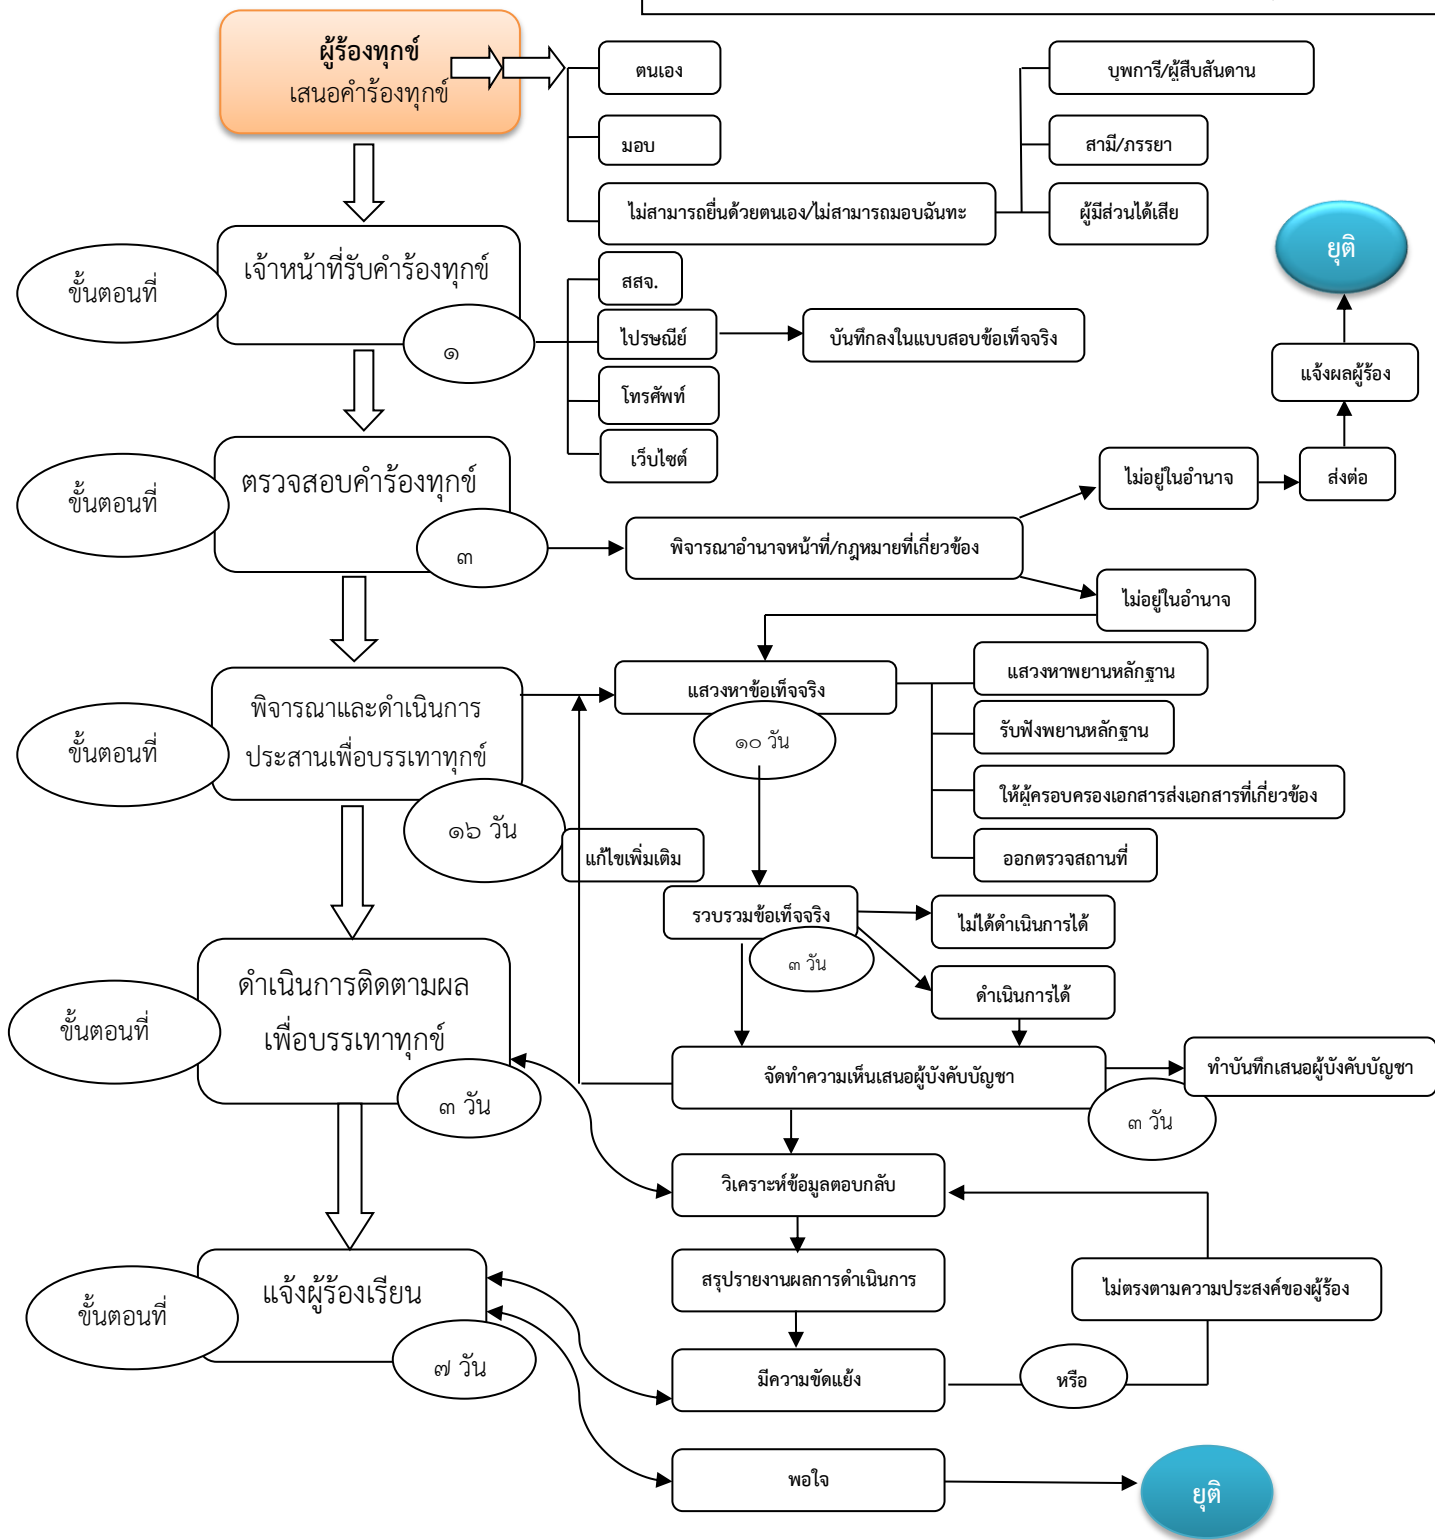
ผู้ร้องทุกข์
เสนอคำร้องทุกข์

ตนเอง
มอบ
ไม่สามารถยื่นด้วยตนเอง/ไม่สามารถมอบฉันทะ
บุพการี/ผู้สืบสันดาน
สามี/ภรรยา
ผู้มีส่วนได้เสีย

ยุติ

ขั้นตอนที่
เจ้าหน้าที่รับคำร้องทุกข์
๑
สสจ.
ไปรษณีย์
โทรศัพท์
เว็บไซต์
บันทึกลงในแบบสอบข้อเท็จจริง

แจ้งผลผู้ร้อง
ส่งต่อ
ไม่อยู่ในอำนาจ

ขั้นตอนที่
ตรวจสอบคำร้องทุกข์
๓
พิจารณาอำนาจหน้าที่/กฎหมายที่เกี่ยวข้อง
ไม่อยู่ในอำนาจ

ขั้นตอนที่
พิจารณาและดำเนินการประสานเพื่อบรรเทาทุกข์
๑๖ วัน
แสวงหาข้อเท็จจริง
๑๐ วัน
แสวงหาพยานหลักฐาน
รับฟังพยานหลักฐาน
ให้ผู้ครอบครองเอกสารส่งเอกสารที่เกี่ยวข้อง
ออกตรวจสถานที่
แก้ไขเพิ่มเติม
รวบรวมข้อเท็จจริง
๓ วัน
ไม่ได้ดำเนินการได้
ดำเนินการได้

ขั้นตอนที่
ดำเนินการติดตามผลเพื่อบรรเทาทุกข์
๓ วัน
จัดทำความเห็นเสนอผู้บังคับบัญชา
ทำบันทึกเสนอผู้บังคับบัญชา
๓ วัน
วิเคราะห์ข้อมูลตอบกลับ
สรุปรายงานผลการดำเนินการ
ไม่ตรงตามความประสงค์ของผู้ร้อง

ขั้นตอนที่
แจ้งผู้ร้องเรียน
๗ วัน
มีความขัดแย้ง
หรือ
พอใจ
ยุติ